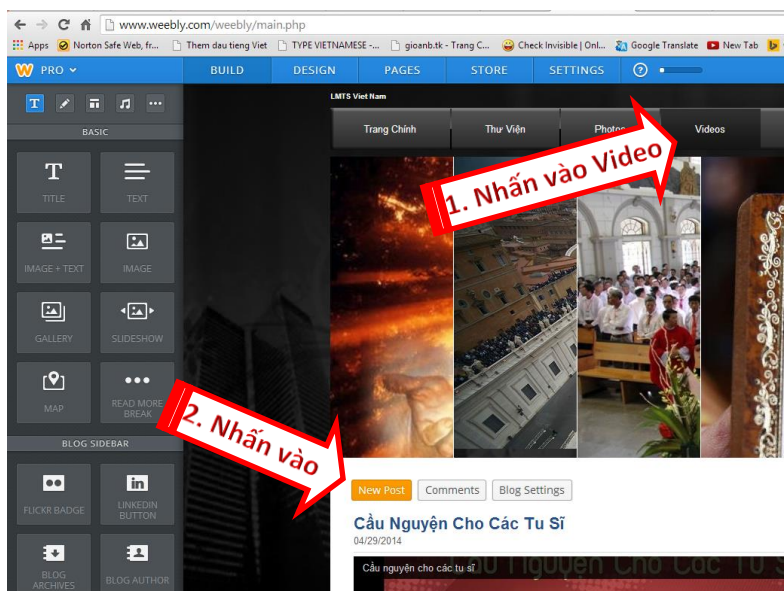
www.weebly.com/weebly/main.php

Apps Norton Safe Web, fr... Them dau tieng Viet TYPE VIETNAMESE -... gioanb.tk - Trang C... Check Invisible | Onl... Google Translate New Tab

PRO BUILD DESIGN PAGES STORE SETTINGS

BASIC

TITLE TEXT

IMAGE + TEXT IMAGE

GALLERY SLIDESHOW

MAP READ MORE BREAK

BLOG SIDEBAR

FLICKR BADGE LINKEDIN BUTTON

BLOG ARCHIVES BLOG AUTHOR

LMTS Viet Nam

Trang Chính Thư Viện Photos Videos

1. Nhấn vào Video

2. Nhấn vào

New Post Comments Blog Settings

Cầu Nguyện Cho Các Tu Sĩ

04/29/2014

Cầu nguyện cho các tu sĩ